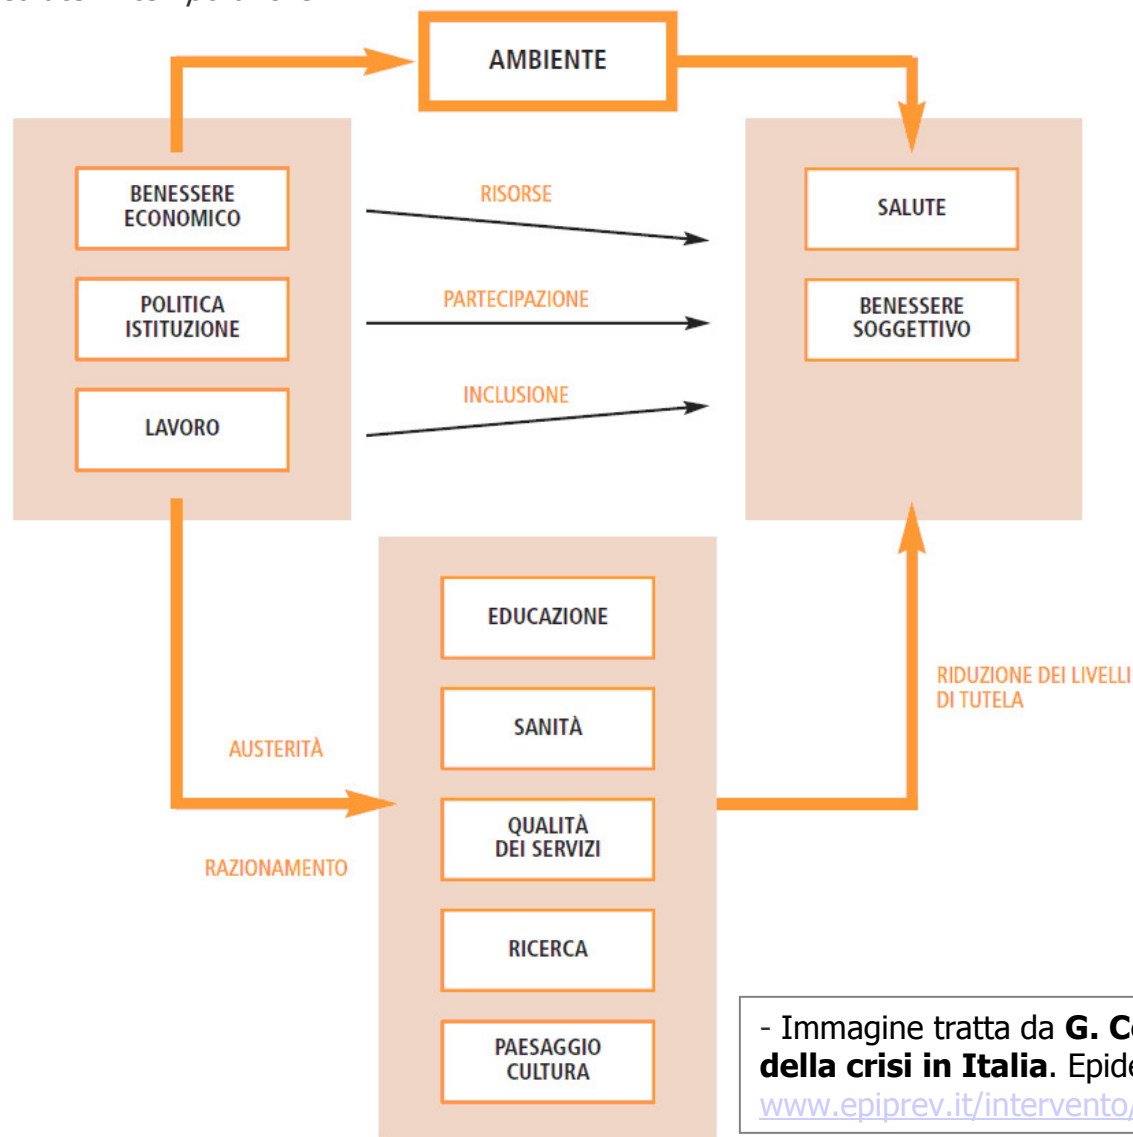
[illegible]

AMBIENTE

BENESSERE ECONOMICO

POLITICA ISTITUZIONE

LAVORO

RISORSE

PARTECIPAZIONE

INCLUSIONE

SALUTE

BENESSERE SOGGETTIVO

EDUCAZIONE

SANITÀ

QUALITÀ DEI SERVIZI

RICERCA

PAESAGGIO CULTURA

AUSTERITÀ

RAZIONAMENTO

RIDUZIONE DEI LIVELLI DI TUTELA

- Immagine tratta da **G. C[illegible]** **della crisi in Italia**. Epide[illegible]
www.epiprev.it/intervento/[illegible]